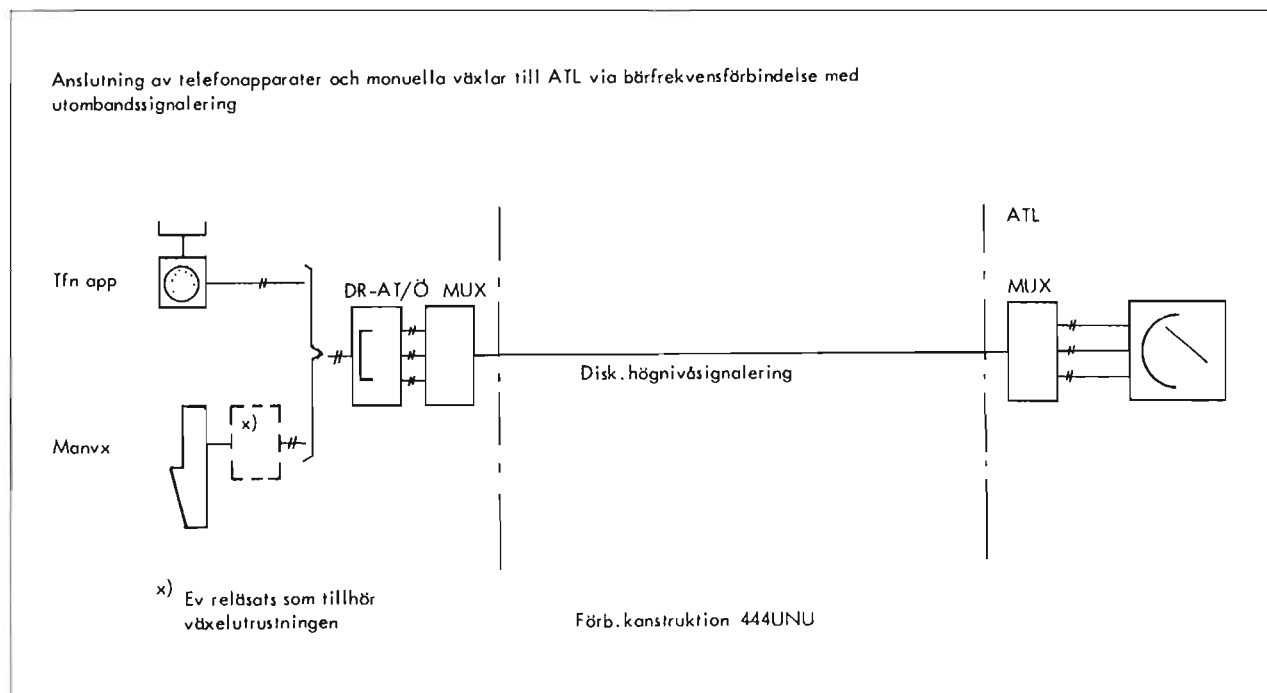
Anslutning av telefonapparater och monuella växlar till ATL via bärfrekvensförbindelse med utombandssignalering

ATL

Tfn app

DR-AT/Ö MUX

MUX

Disk. högnivåsignalering

x)

Manvx

x) Ev relösats som tillhör växelutrustningen

Förb. konstruktion 444UNU